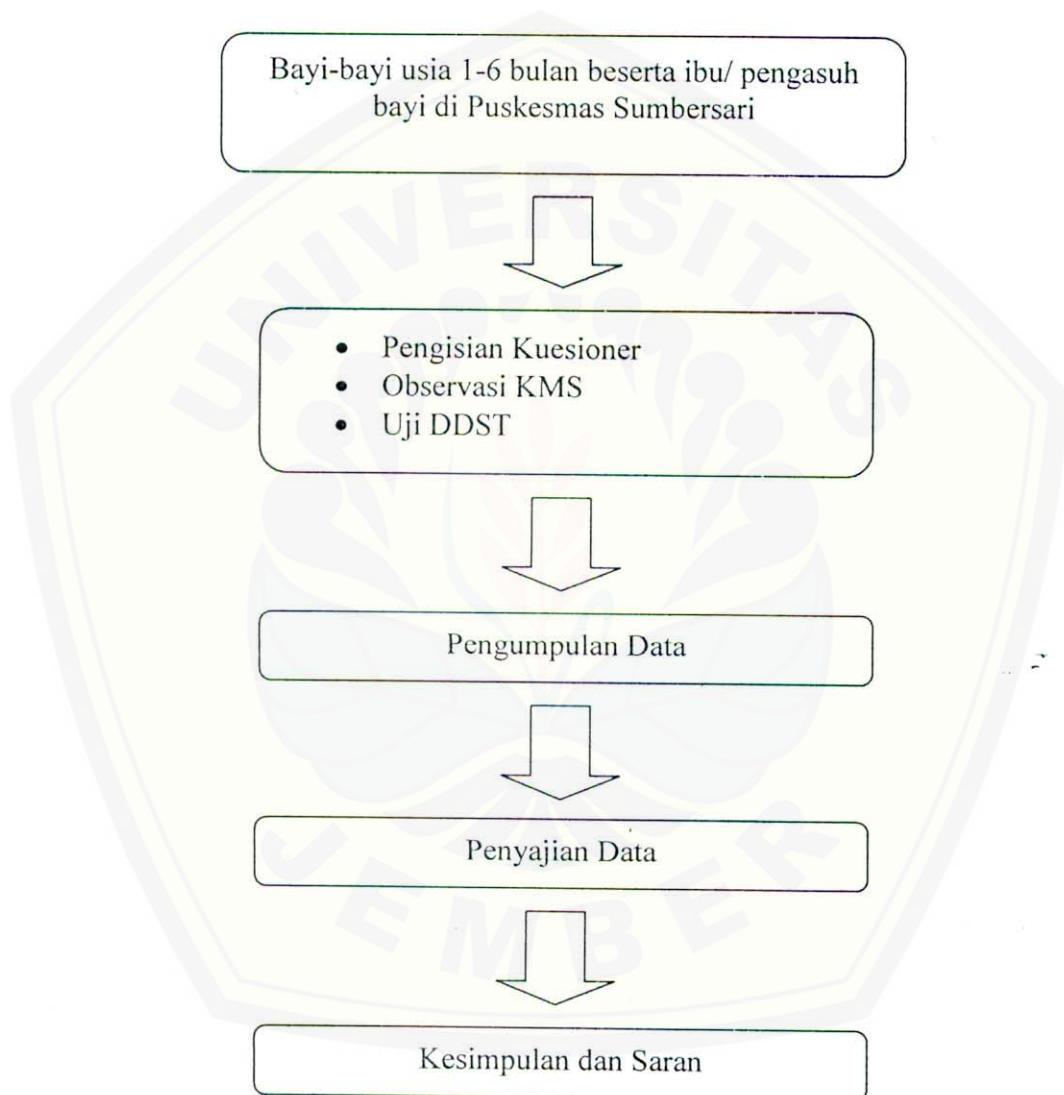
UNIVERSITAS JEMBER

Bayi-bayi usia 1-6 bulan beserta ibu/ pengasuh bayi di Puskesmas Sumbersari

- Pengisian Kuesioner
- Observasi KMS
- Uji DDST

Pengumpulan Data

Penyajian Data

Kesimpulan dan Saran